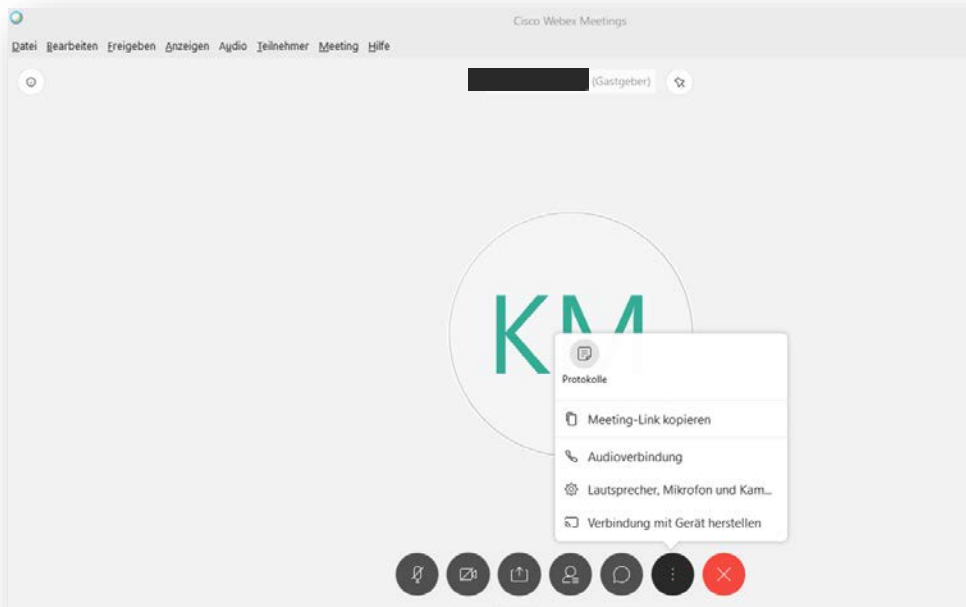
Cisco Webex Meetings

Datei Bearbeiten Freigeben Anzeigen Audio Teilnehmer Meeting Hilfe

(Gastgeber)

KM

Protokolle

Meeting-Link kopieren

Audioverbindung

Lautsprecher, Mikrofon und Kam...

Verbindung mit Gerät herstellen